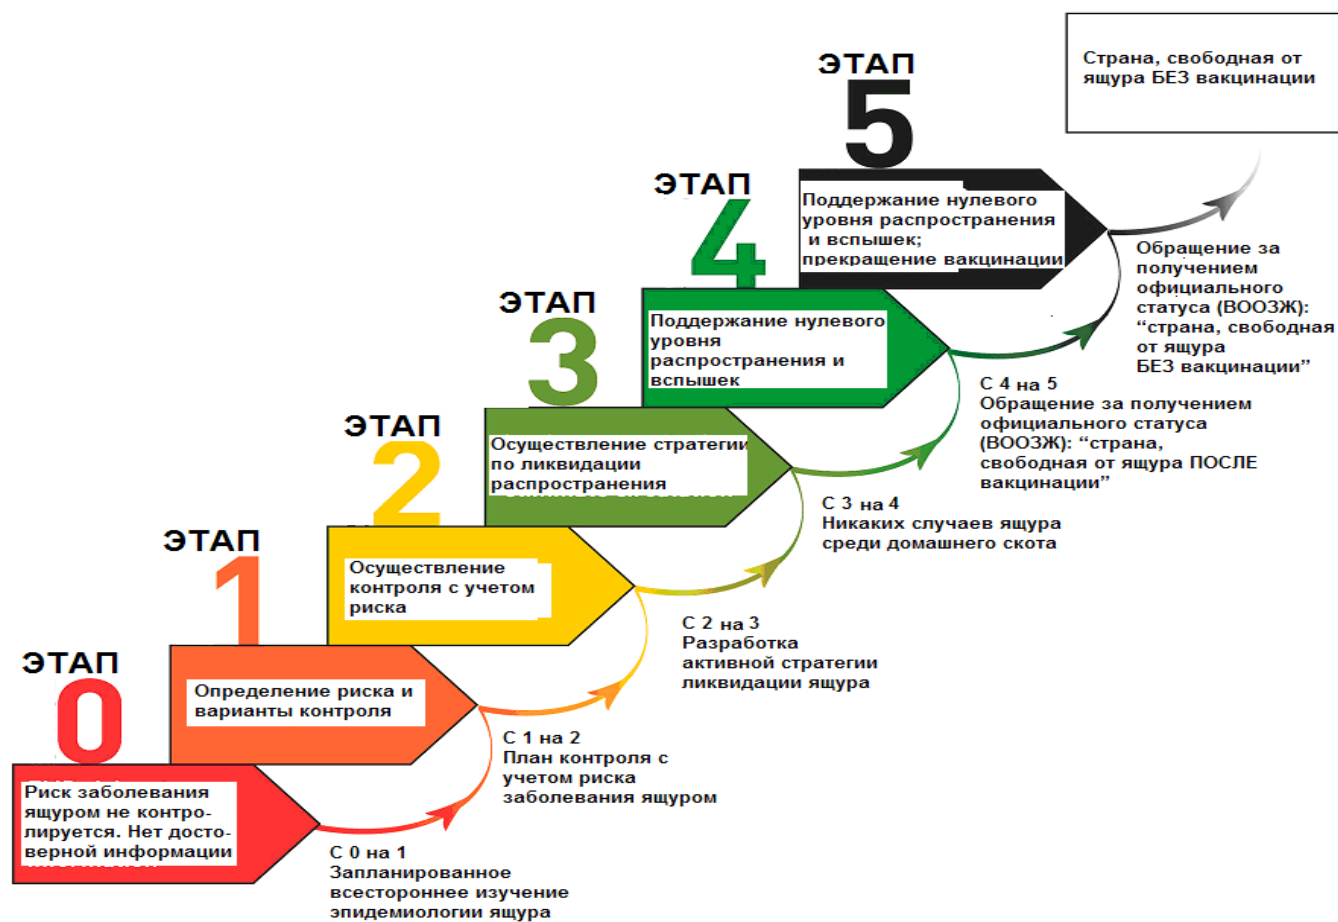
Страна, свободная от ящура БЕЗ вакцинации

ЭТАП 5

Поддержание нулевого уровня распространения и вспышек; прекращение вакцинации

Обращение за получением официального статуса (ВООЗЖ): “страна, свободная от ящура БЕЗ вакцинации”

ЭТАП 4

Поддержание нулевого уровня распространения и вспышек

С 4 на 5
Обращение за получением официального статуса (ВООЗЖ): “страна, свободная от ящура ПОСЛЕ вакцинации”

ЭТАП 3

Осуществление стратегии по ликвидации распространения

С 3 на 4
Никаких случаев ящура среди домашнего скота

ЭТАП 2

Осуществление контроля с учетом риска

С 2 на 3
Разработка активной стратегии ликвидации ящура

ЭТАП 1

Определение риска и варианты контроля

С 1 на 2
План контроля с учетом риска заболевания ящуром

ЭТАП 0

Риск заболевания ящуром не контролируется. Нет достоверной информации

С 0 на 1
Запланированное всестороннее изучение эпидемиологии ящура